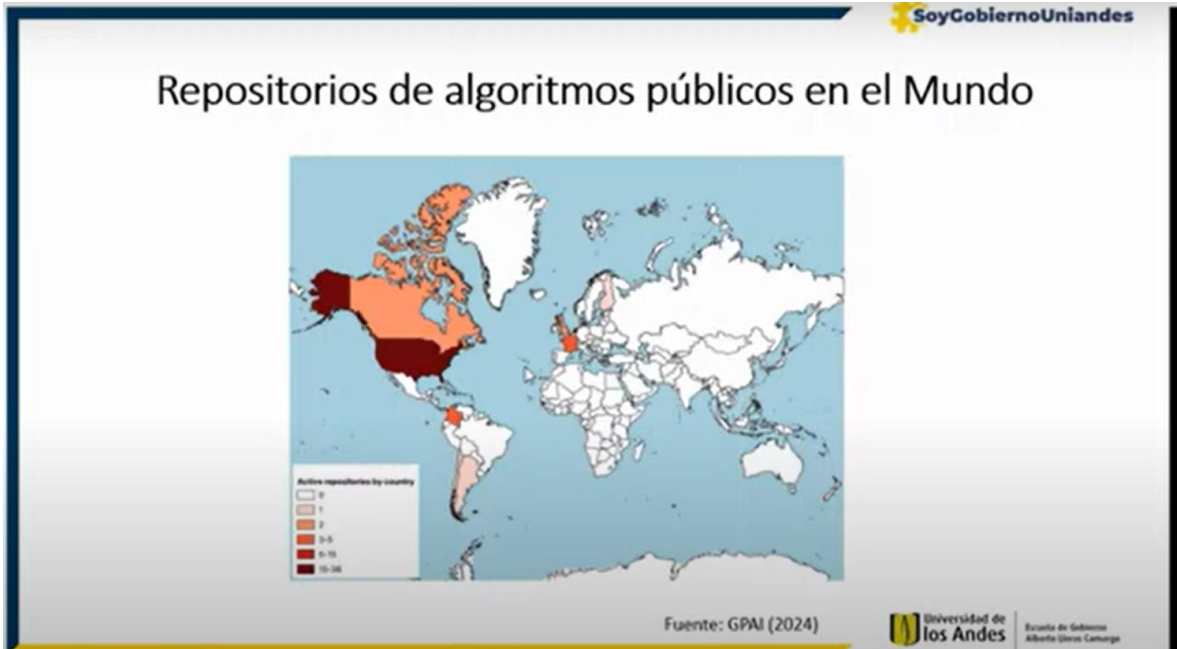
SoyGobiernoUniandes

Repositorios de algoritmos públicos en el Mundo

Active repositories by country
0
1
2
3-5
6-15
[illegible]

Fuente: GPAI (2024)

Universidad de los Andes
Escuela de Gobierno Alberto Lleras Camargo